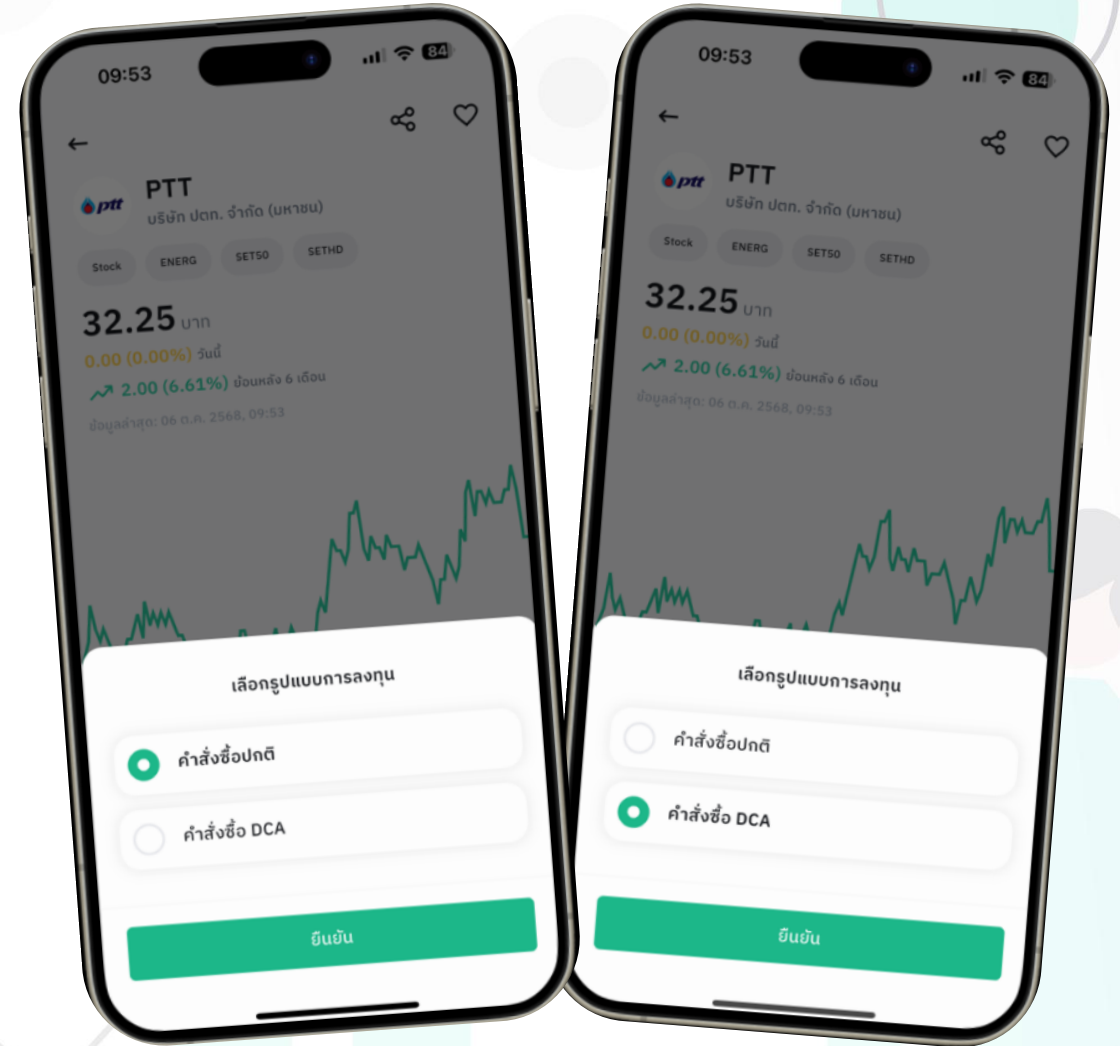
09:53

84

←

ptt

PTT

บริษัท ปตท. จำกัด (มหาชน)

Stock ENERG SET50 SETHD

32.25 บาท

0.00 (0.00%) วันนี้

2.00 (6.61%) ย้อนหลัง 6 เดือน

ข้อมูลล่าสุด: 06 ต.ค. 2568, 09:53

เลือกรูปแบบการลงทุน

คำสั่งซื้อปกติ

คำสั่งซื้อ DCA

ยืนยัน

09:53

84

←

ptt

PTT

บริษัท ปตท. จำกัด (มหาชน)

Stock ENERG SET50 SETHD

32.25 บาท

0.00 (0.00%) วันนี้

2.00 (6.61%) ย้อนหลัง 6 เดือน

ข้อมูลล่าสุด: 06 ต.ค. 2568, 09:53

เลือกรูปแบบการลงทุน

คำสั่งซื้อปกติ

คำสั่งซื้อ DCA

ยืนยัน